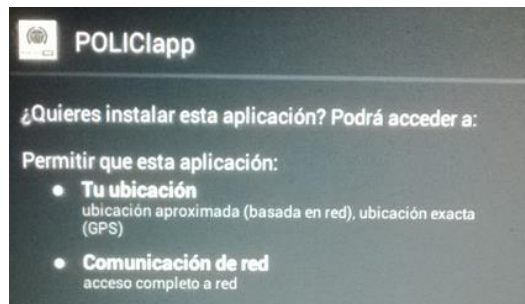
POLICIapp

¿Quieres instalar esta aplicación? Podrá acceder a:

Permitir que esta aplicación:

• Tu ubicación
ubicación aproximada (basada en red), ubicación exacta (GPS)

• Comunicación de red
acceso completo a red